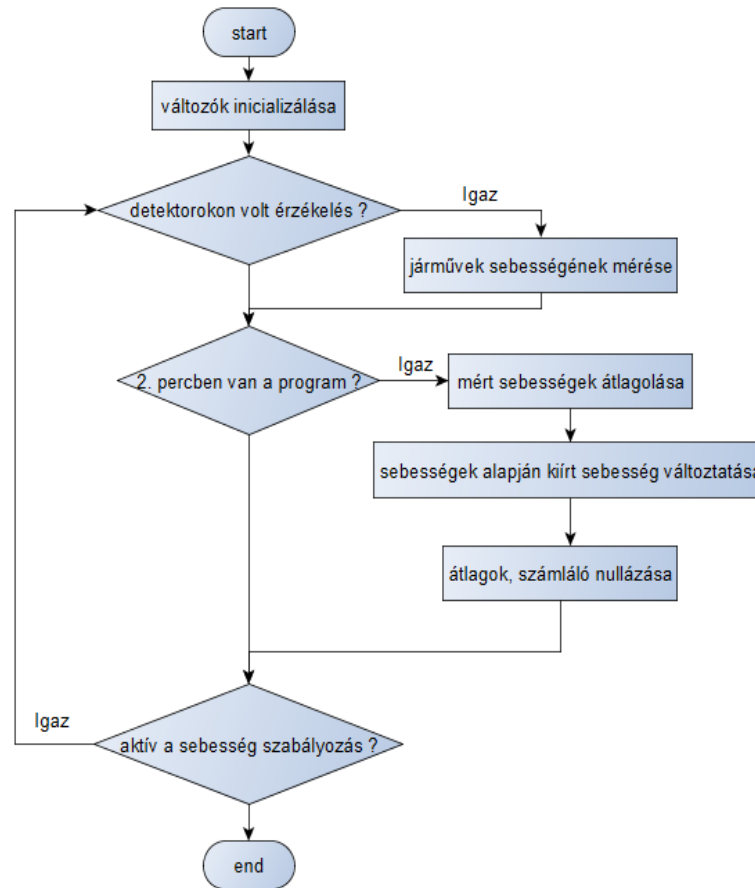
start

változók inicializálása

detektorokon volt érzékelés ?

Igaz

járművek sebességének mérése

2. percben van a program ?

Igaz

mért sebességek átlagolása

sebességek alapján kiírt sebesség változtatása

átlagok, számláló nullázása

Igaz

aktív a sebesség szabályozás ?

end